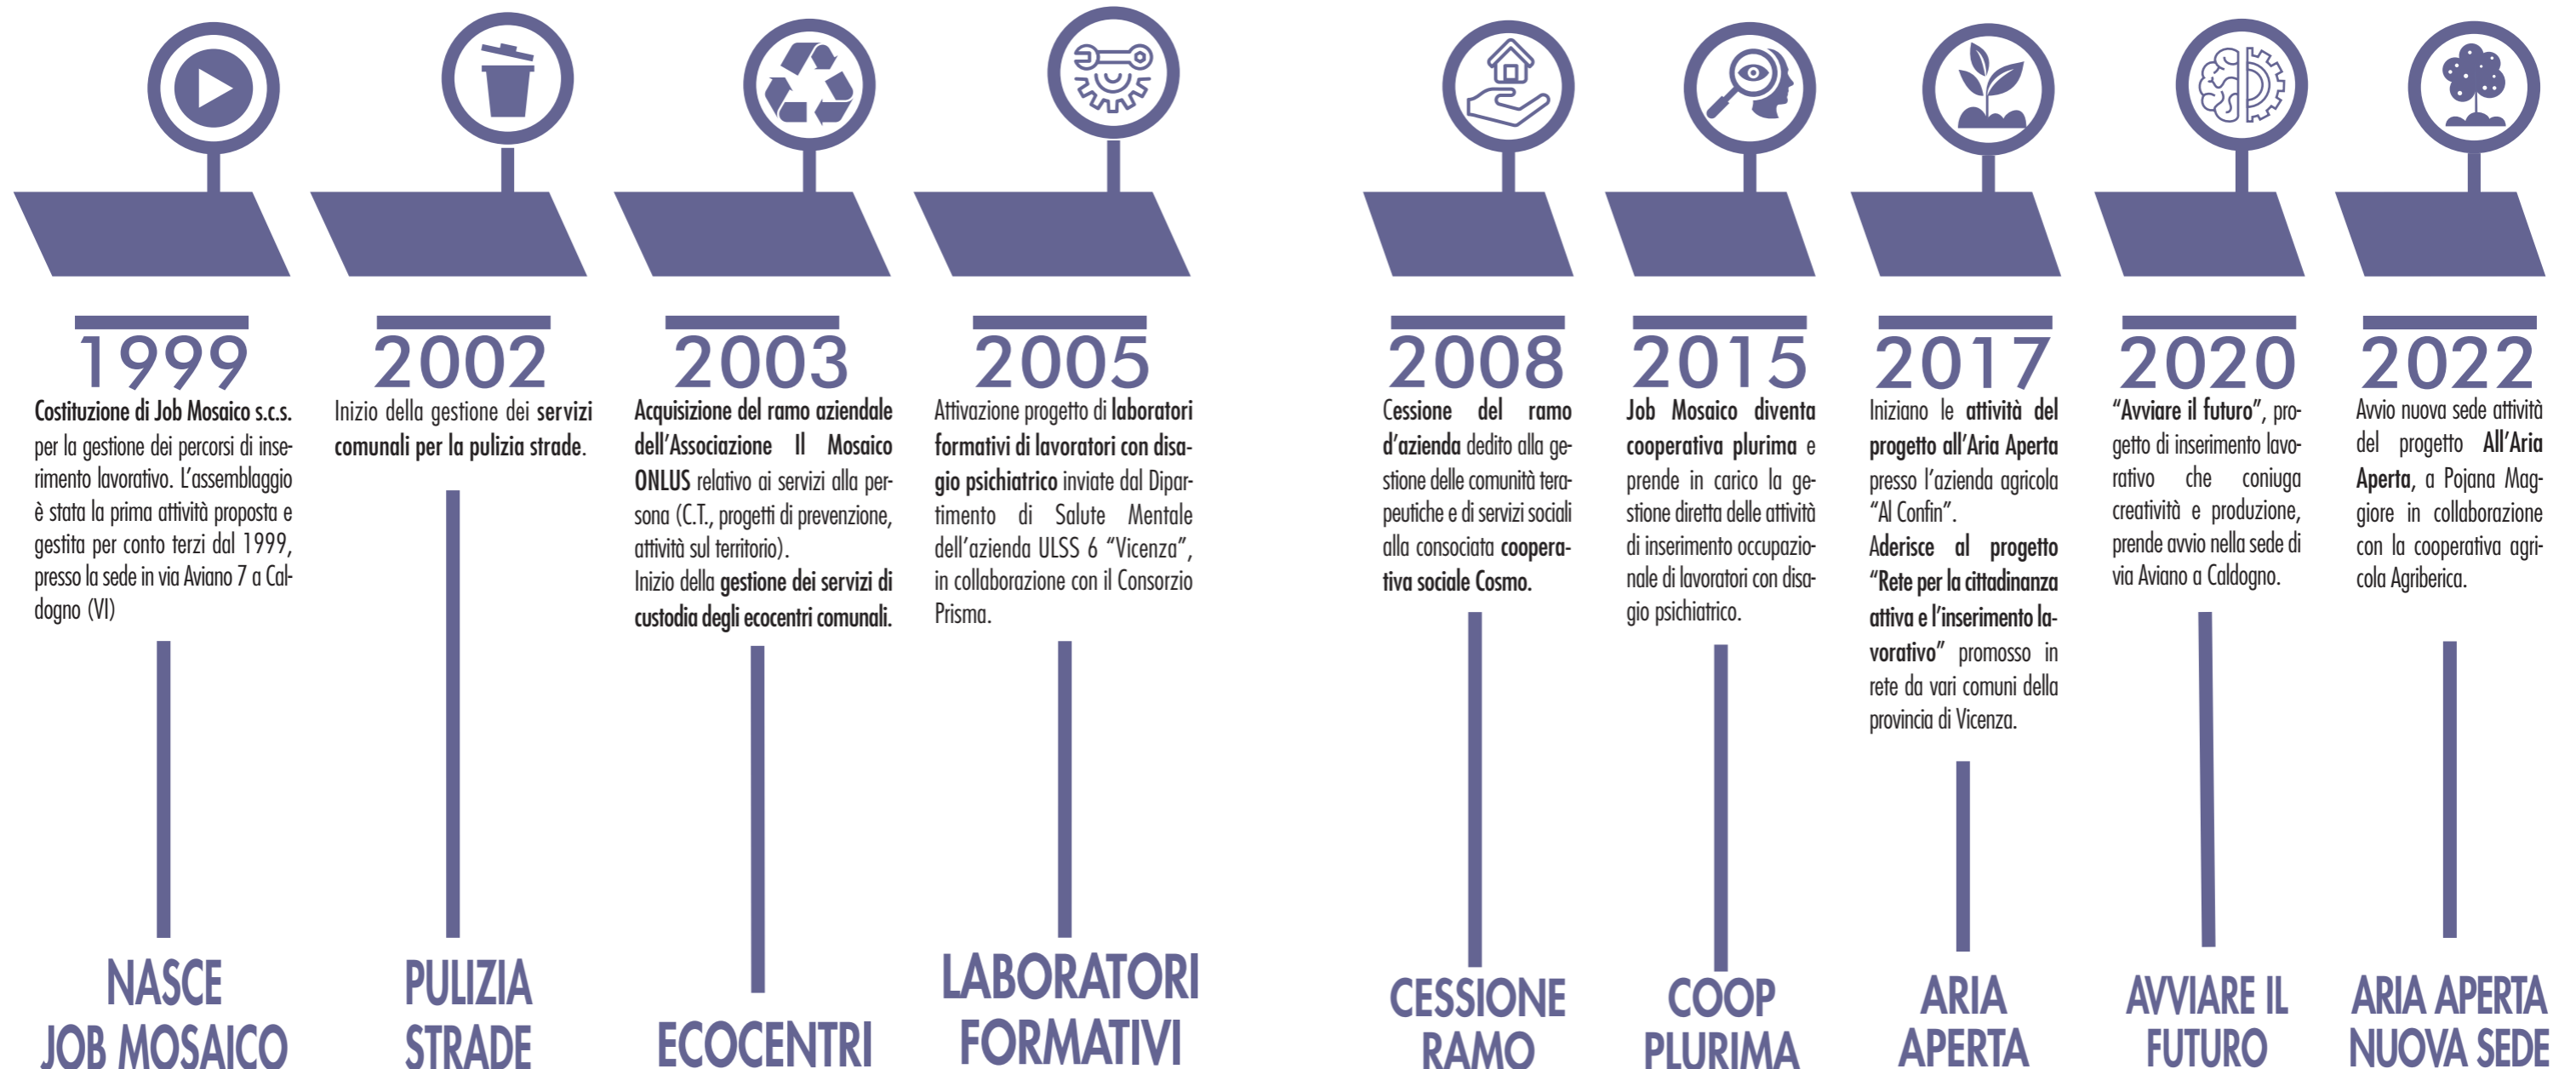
1999

Costituzione di Job Mosaico s.c.s. per la gestione dei percorsi di inserimento lavorativo. L'assemblaggio è stata la prima attività proposta e gestita per conto terzi dal 1999, presso la sede in via Aviano 7 a Caldogno (VI)

NASCE
JOB MOSAICO

2002

Inizio della gestione dei servizi comunali per la pulizia strade.

PULIZIA
STRADE

2003

Acquisizione del ramo aziendale dell'Associazione Il Mosaico ONLUS relativo ai servizi alla persona (C.T., progetti di prevenzione, attività sul territorio).
Inizio della gestione dei servizi di custodia degli ecocentri comunali.

ECOCENTRI

2005

Attivazione progetto di laboratori formativi di lavoratori con disagio psichiatrico inviate dal Dipartimento di Salute Mentale dell'azienda ULSS 6 "Vicenza", in collaborazione con il Consorzio Prisma.

LABORATORI
FORMATIVI

2008

Cessione del ramo d'azienda dedito alla gestione delle comunità terapeutiche e di servizi sociali alla consociata cooperativa sociale Cosmo.

CESSIONE
RAMO

2015

Job Mosaico diventa cooperativa plurima e prende in carico la gestione diretta delle attività di inserimento occupazionale di lavoratori con disagio psichiatrico.

COOP
PLURIMA

2017

Iniziano le attività del progetto all'Aria Aperta presso l'azienda agricola "Al Confin".
Aderisce al progetto "Rete per la cittadinanza attiva e l'inserimento lavorativo" promosso in rete da vari comuni della provincia di Vicenza.

ARIA
APERTA

2020

"Avviare il futuro", progetto di inserimento lavorativo che coniuga creatività e produzione, prende avvio nella sede di via Aviano a Caldogno.

AVVIARE IL
FUTURO

2022

Avvio nuova sede attività del progetto All'Aria Aperta, a Pojana Maggiore in collaborazione con la cooperativa agricola Agriberica.

ARIA APERTA
NUOVA SEDE